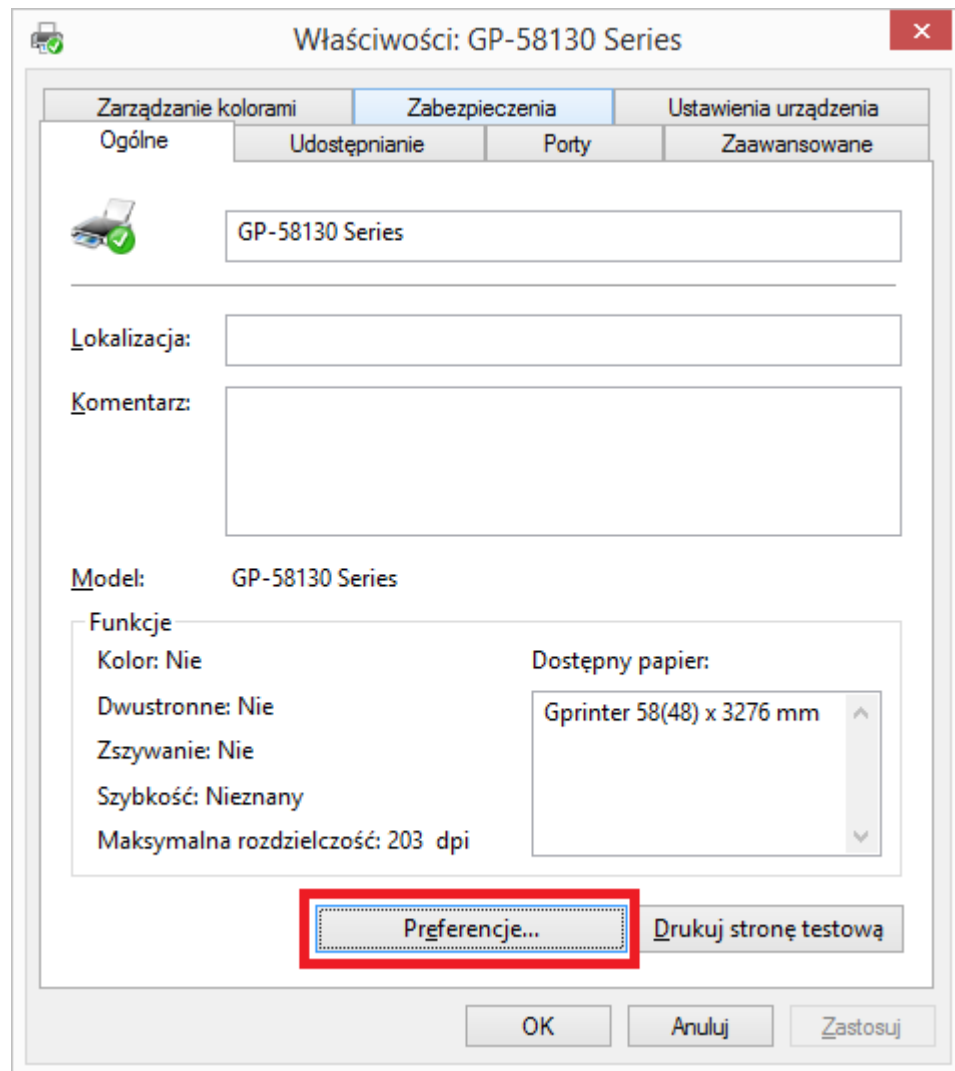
Właściwości: GP-58130 Series

Zarządzanie kolorami | Zabezpieczenia | Ustawienia urządzenia
Ogólne | Udostępnianie | Porty | Zaawansowane

GP-58130 Series

Lokalizacja:

Komentarz:

Model: GP-58130 Series

Funkcje

Kolor: Nie

Dwustronne: Nie

Zszywanie: Nie

Szybkość: Nieznany

Maksymalna rozdzielczość: 203 dpi

Dostępny papier:

Gprinter 58(48) x 3276 mm

Preferencje...

Drukuj stronę testową

OK

Anuluj

Zastosuj